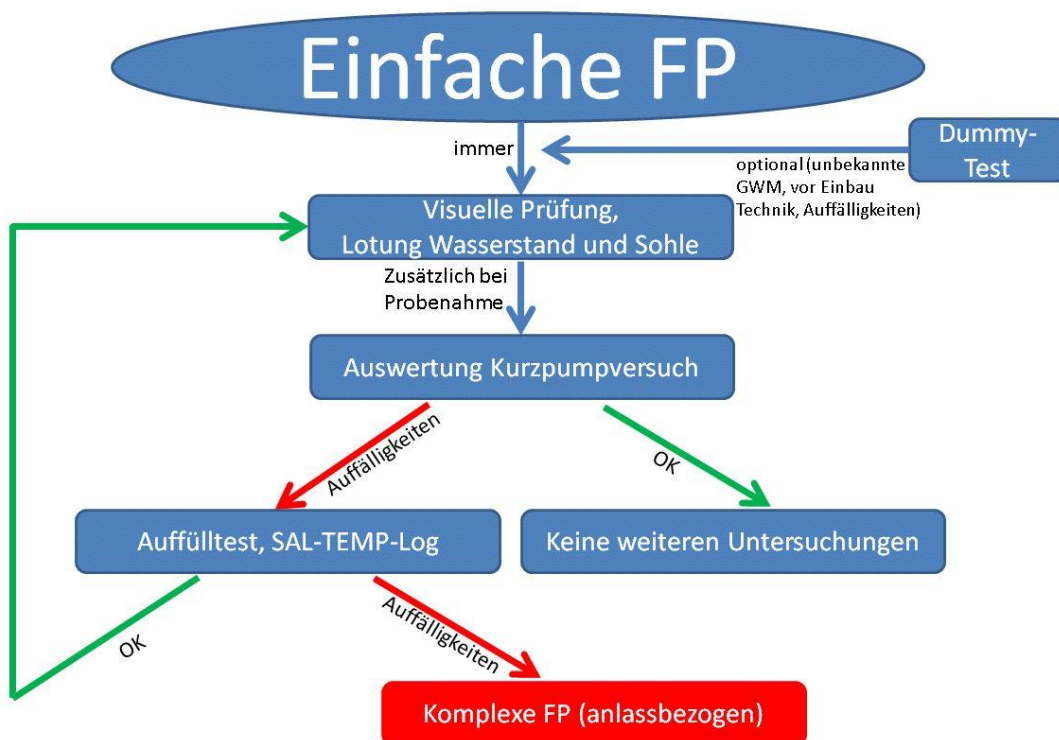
Einfache FP

immer

Dummy-Test

optional (unbekannte GWM, vor Einbau Technik, Auffälligkeiten)

Visuelle Prüfung, Lotung Wasserstand und Sohle

Zusätzlich bei Probenahme

Auswertung Kurzpumpversuch

Auffälligkeiten

OK

Auffülltest, SAL-TEMP-Log

Keine weiteren Untersuchungen

OK

Auffälligkeiten

Komplexe FP (anlassbezogen)